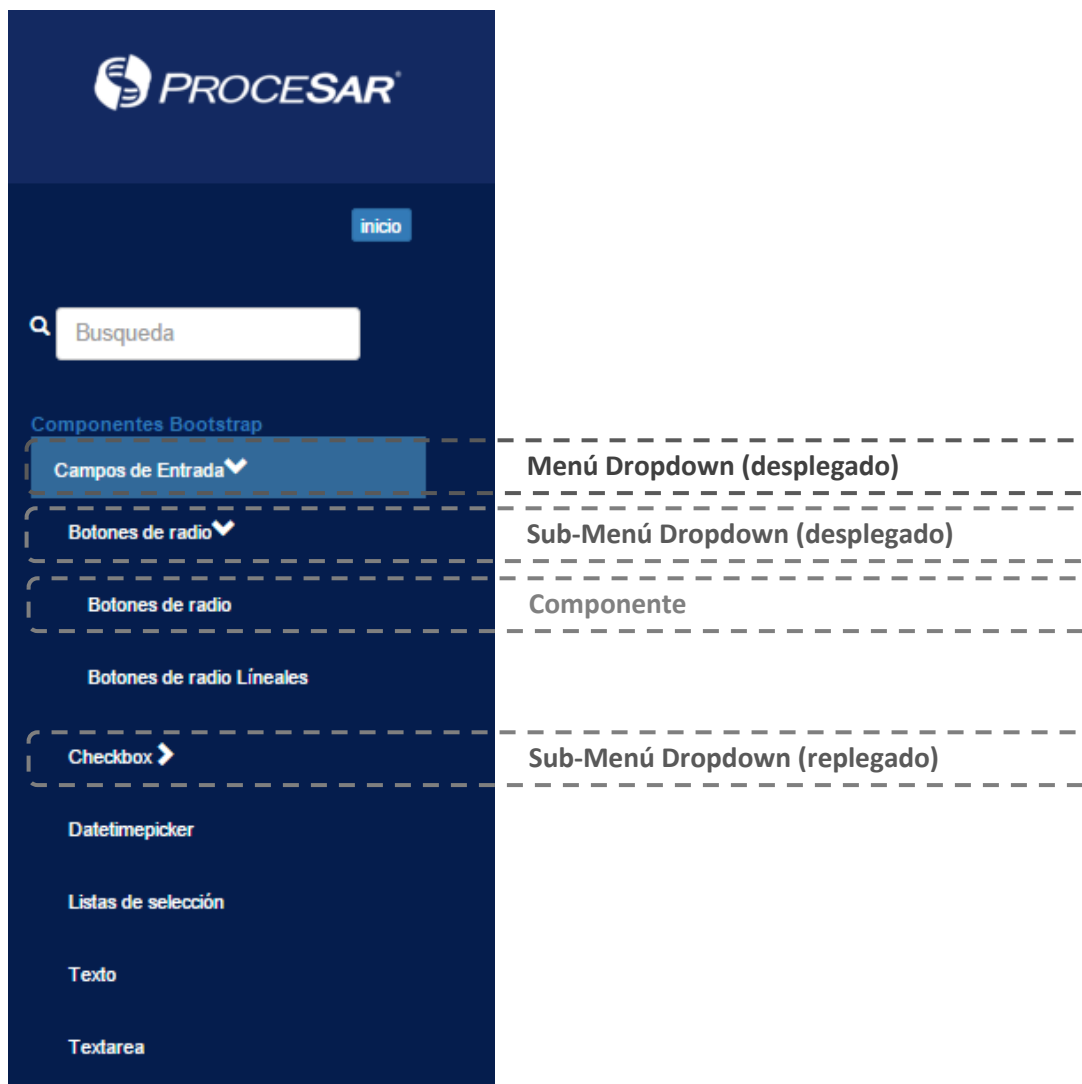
PROCESAR®

inicio

Busqueda

Componentes Bootstrap

Campos de Entrada

Menú Dropdown (desplegado)

Botones de radio

Sub-Menú Dropdown (desplegado)

Botones de radio

Componente

Botones de radio Líneales

Checkbox

Sub-Menú Dropdown (replegado)

Datetimepicker

Listas de selección

Texto

Textarea